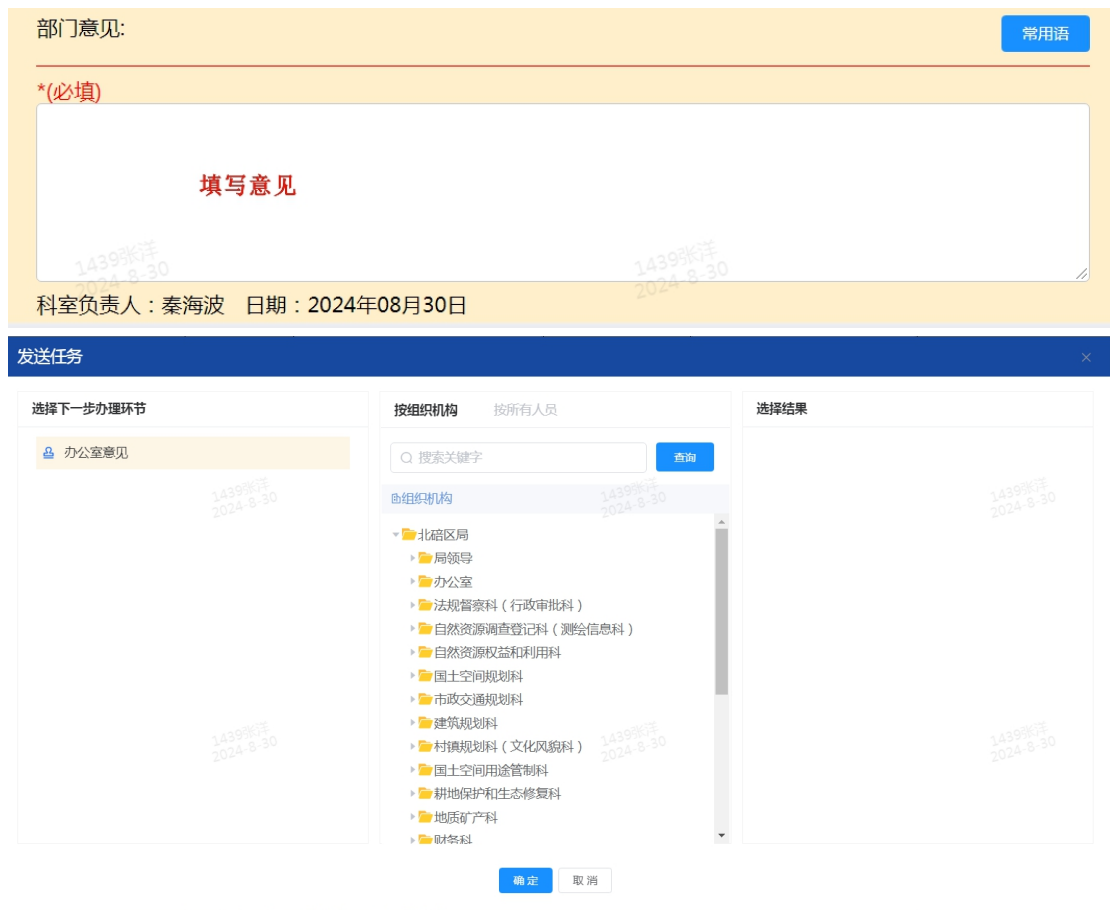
部门意见:

常用语

*(必填)

填写意见

1439张洋
2024-8-30

1439张洋
2024-8-30

科室负责人：秦海波　日期：2024年08月30日

发送任务

×

选择下一步办理环节

办公室意见

1439张洋
2024-8-30

1439张洋
2024-8-30

按组织机构　按所有人员

搜索关键字

查询

组织机构

1439张洋
2024-8-30

北碚区局
局领导
办公室
法规督察科（行政审批科）
自然资源调查登记科（测绘信息科）
自然资源权益和利用科
国土空间规划科
市政交通规划科
建筑规划科
村镇规划科（文化风貌科）
国土空间用途管制科
耕地保护和生态修复科
地质矿产科
财务科

1439张洋
2024-8-30

选择结果

1439张洋
2024-8-30

1439张洋
2024-8-30

确定　取消